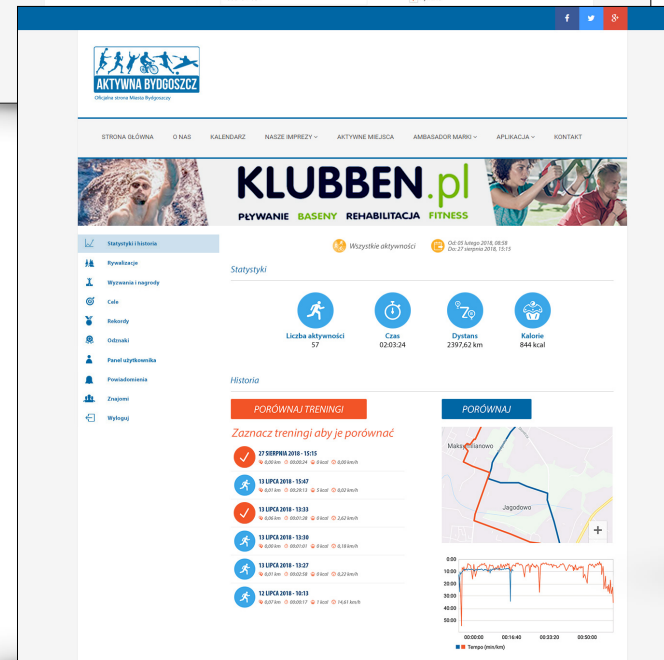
f
AKTYWNA BYDGOSZCZ
Oficjalna strona Miasta Bydgoszczy

STRONA GŁÓWNA O NAS KALENDARZ NASZE IMPREZY AKTYWNE MIEJSCA AMBASADOR MARKI APLIKACJA KONTAKT

KLUBBEN.pl
PŁYWANIE BASENY REHABILITACJA FITNESS

Statystyki i historia
Rywalizacje
Wyzwania i nagrody
Cele
Rekordy
Odznaki
Panel użytkownika
Powiadomienia
Znajomi
Wyloguj

Wszystkie aktywności
Od: 05 lutego 2018, 08:58
Do: 27 sierpnia 2018, 15:15

Statystyki

Liczba aktywności
57

Czas
02:03:24

Dystans
2397,62 km

Kalorie
844 kcal

Historia

PORÓWNAJ TRENINGI

PORÓWNAJ

Zaznacz treningi aby je porównać

27 SIERPNIA 2018 - 15:15
0,00 km 00:00:24 0 kcal 0,00 km/h

13 LIPCA 2018 - 15:47
0,01 km 00:29:13 5 kcal 0,02 km/h

13 LIPCA 2018 - 13:33
0,06 km 00:01:28 0 kcal 2,62 km/h

13 LIPCA 2018 - 13:30
0,00 km 00:01:01 0 kcal 0,18 km/h

13 LIPCA 2018 - 13:27
0,01 km 00:02:58 0 kcal 0,22 km/h

12 LIPCA 2018 - 10:13
0,07 km 00:00:17 1 kcal 14,81 km/h

Maksymilianowo
Jagodowo
+

0:00
10:00
20:00
30:00
40:00
50:00
00:00:00 00:16:40 00:33:20 00:50:00
Tempo (min/km)